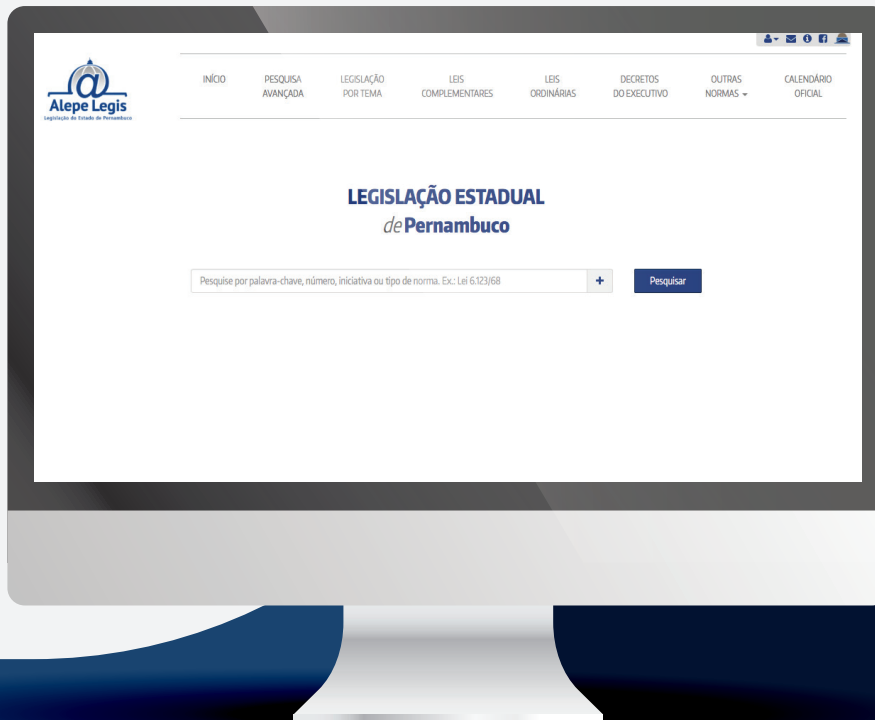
Alepe Legis
Legislação do Estado de Pernambuco

INÍCIO
PESQUISA AVANÇADA
LEGISLAÇÃO POR TEMA
LEIS COMPLEMENTARES
LEIS ORDINÁRIAS
DECRETOS DO EXECUTIVO
OUTRAS NORMAS
CALENDÁRIO OFICIAL

LEGISLAÇÃO ESTADUAL
de Pernambuco

Pesquise por palavra-chave, número, iniciativa ou tipo de norma. Ex.: Lei 6.123/68
+
Pesquisar